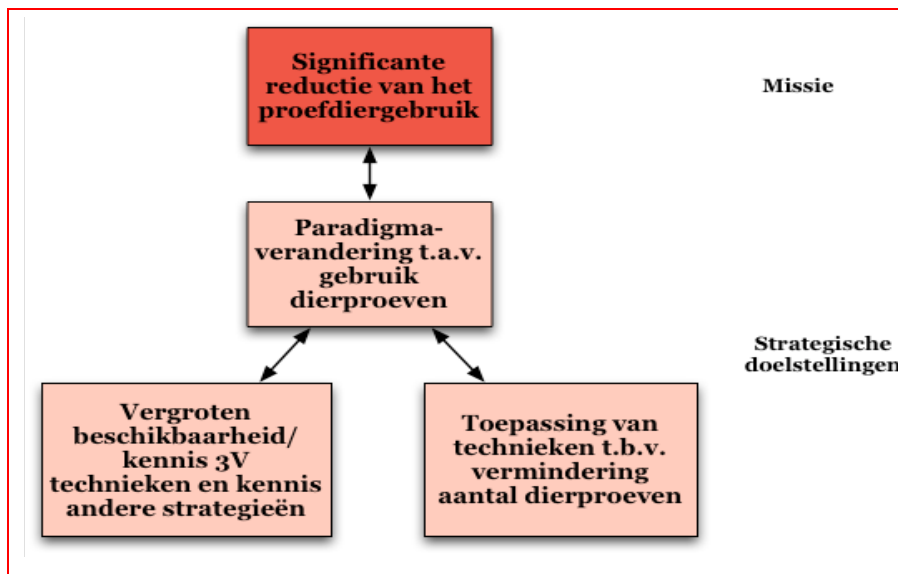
Significante reductie van het proefdiergebruik

Missie

Paradigma-verandering t.a.v. gebruik dierproeven

Strategische doelstellingen

Vergroten beschikbaarheid/ kennis 3V technieken en kennis andere strategieën

Toepassing van technieken t.b.v. vermindering aantal dierproeven